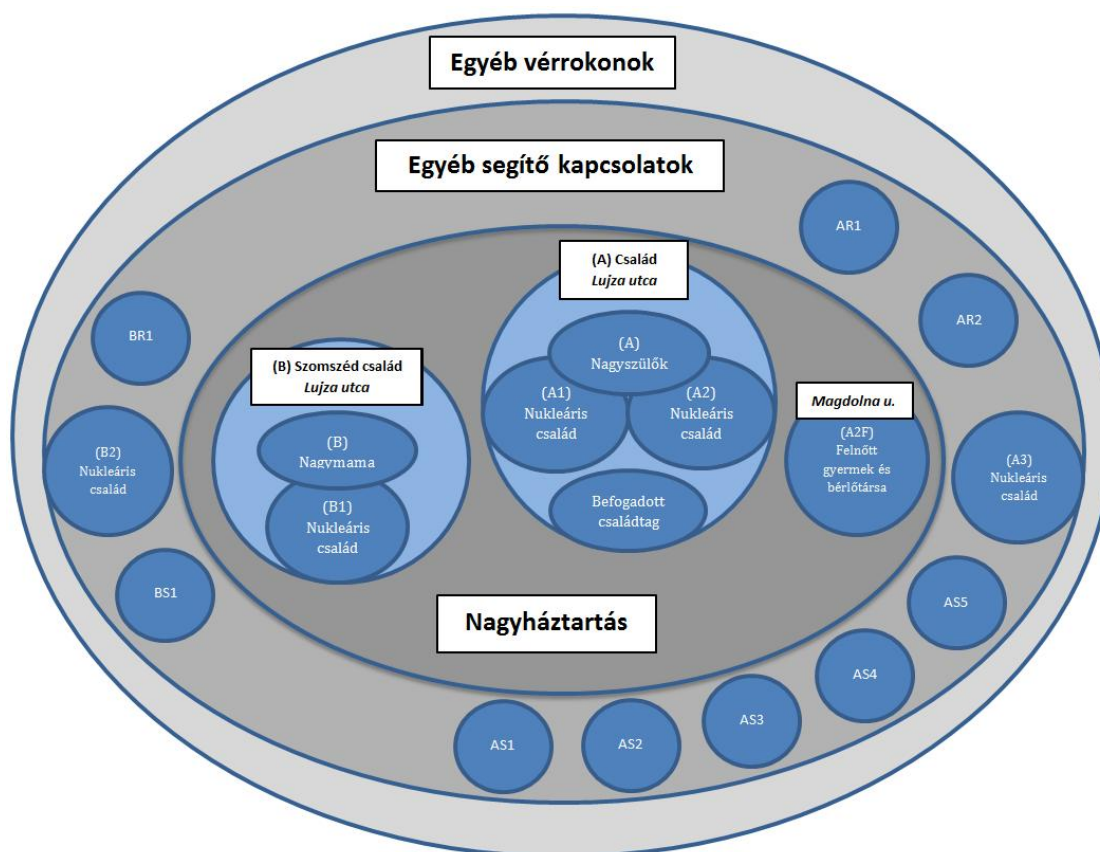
Egyéb vérrokonok

Egyéb segítő kapcsolatok

AR1

(A) Család
Lujza utca

AR2

BR1

(A)
Nagyszülők

(B) Szomszéd család
Lujza utca

(A1)
Nukleáris
család

(A2)
Nukleáris
család

Magdolna u.

(B2)
Nukleáris
család

(B)
Nagymama

(A2F)
Felnőtt
gyermek és
bérlőtársa

(A3)
Nukleáris
család

(B1)
Nukleáris
család

Befogadott
családtag

BS1

AS5

Nagyháztartás

AS4

AS3

AS1

AS2